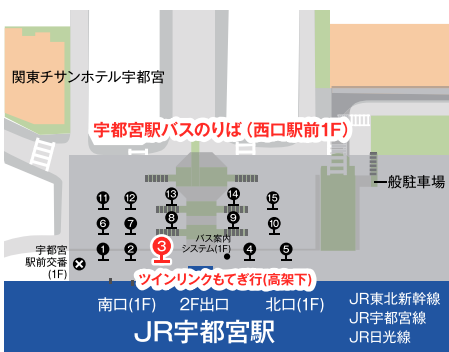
関東チサンホテル宇都宮

宇都宮駅バスのりば（西口駅前1F）

一般駐車場

11 12 13 14 15

6 7 8 9 10

1 2 3 4 5

宇都宮駅前交番（1F）

バス案内システム（1F）

ツインリンクもてぎ行（高架下）

南口（1F）　2F出口　北口（1F）

JR宇都宮駅

JR東北新幹線
JR宇都宮線
JR日光線